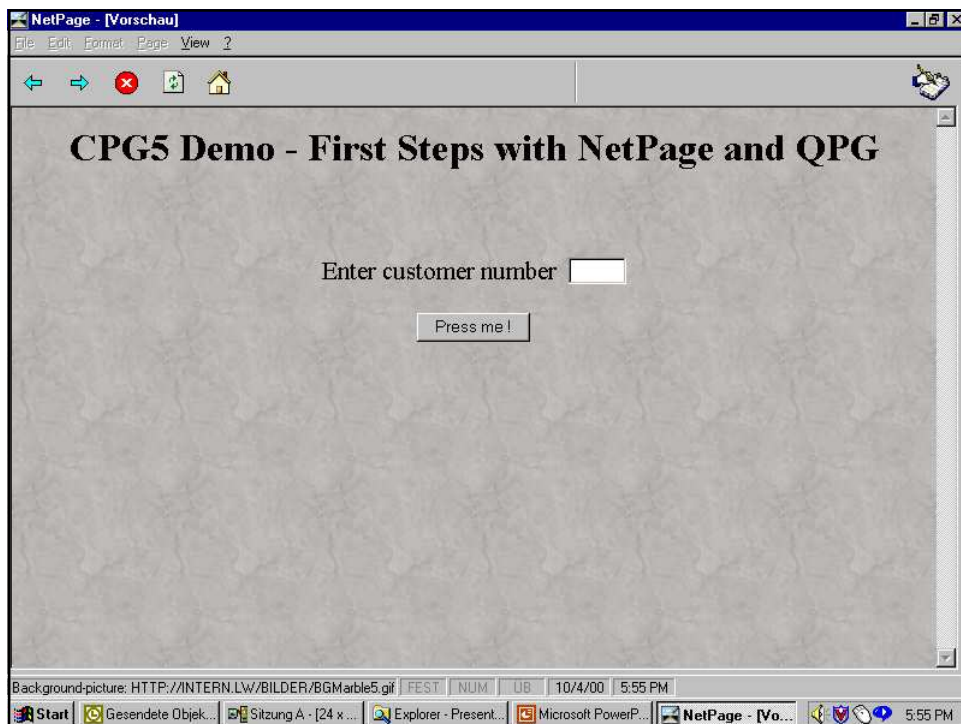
NetPage - [Vorschau]

File Edit Format Page View ?

CPG5 Demo - First Steps with NetPage and QPG

Enter customer number

Press me !

Background-picture: HTTP://INTERN.LW/BILDER/BGMarble5.gif FEST NUM ÜB 10/4/00 5:55 PM

Start Gesendete Objek... Sitzung A - [24 x ... Explorer - Present... Microsoft PowerP... NetPage - [Vo... 5:55 PM